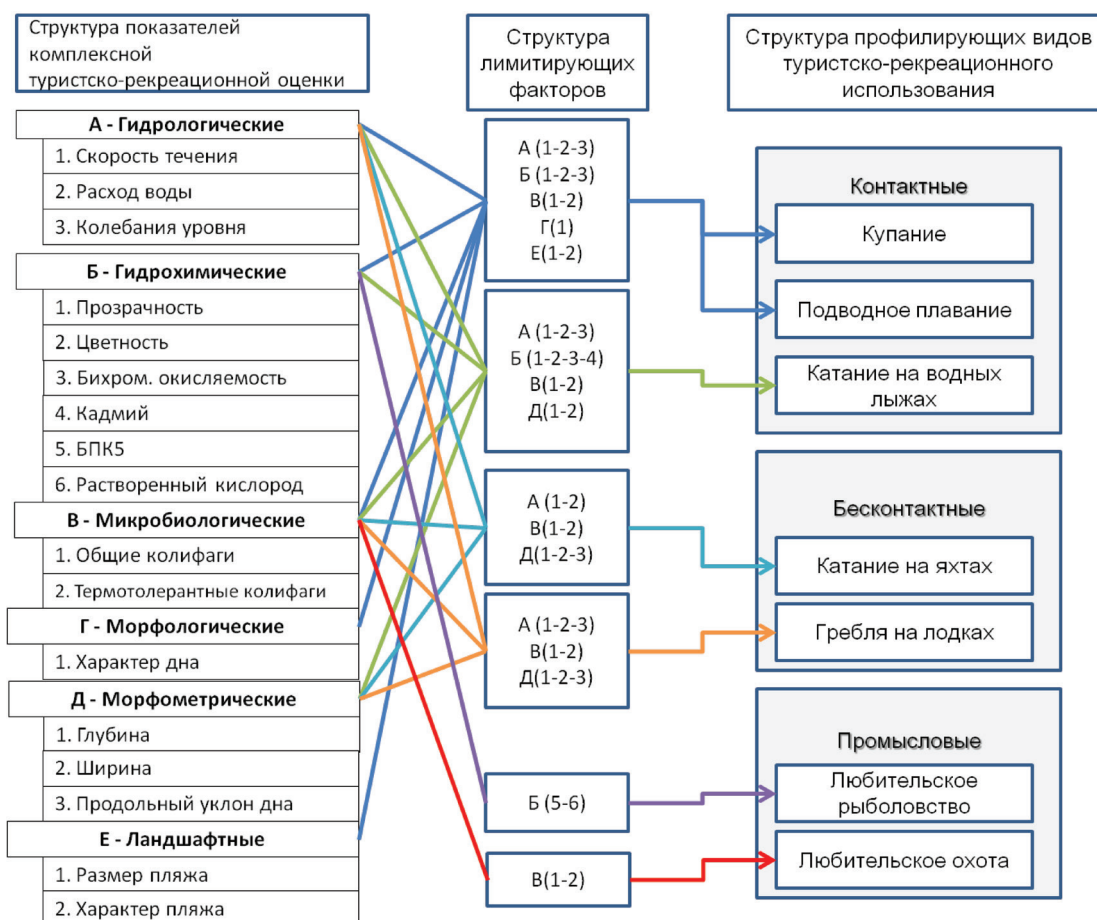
Структура показателей комплексной туристско-рекреационной оценки

А - Гидрологические
1. Скорость течения
2. Расход воды
3. Колебания уровня
Б - Гидрохимические
1. Прозрачность
2. Цветность
3. Бихром. окисляемость
4. Кадмий
5. БПК5
6. Растворенный кислород
В - Микробиологические
1. Общие колифаги
2. Термотолерантные колифаги
Г - Морфологические
1. Характер дна
Д - Морфометрические
1. Глубина
2. Ширина
3. Продольный уклон дна
Е - Ландшафтные
1. Размер пляжа
2. Характер пляжа

Структура лимитирующих факторов

А (1-2-3)
Б (1-2-3)
В(1-2)
Г(1)
Е(1-2)

А (1-2-3)
Б (1-2-3-4)
В(1-2)
Д(1-2)

А (1-2)
В(1-2)
Д(1-2-3)

А (1-2-3)
В(1-2)
Д(1-2-3)

Б (5-6)

В(1-2)

Структура профилирующих видов туристско-рекреационного использования

Контактные
Купание
Подводное плавание
Катание на водных лыжах

Бесконтактные
Катание на яхтах
Гребля на лодках

Промысловые
Любительское рыболовство
Любительское охота